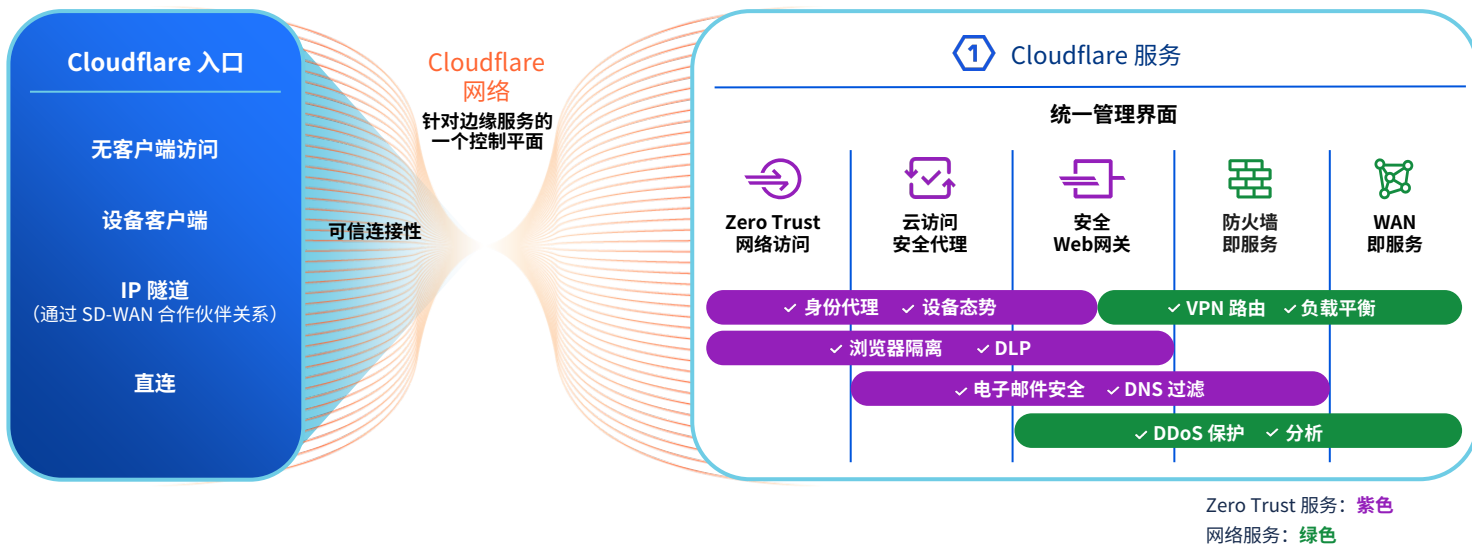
Cloudflare 入口

无客户端访问

设备客户端

IP 隧道
（通过 SD-WAN 合作伙伴关系）

直连

可信连接性

Cloudflare 网络
针对边缘服务的一个控制平面

1 Cloudflare 服务

统一管理界面

Zero Trust 网络访问

云访问安全代理

安全 Web网关

防火墙即服务

WAN 即服务

✓ 身份代理 ✓ 设备态势

✓ VPN 路由 ✓ 负载平衡

✓ 浏览器隔离 ✓ DLP

✓ 电子邮件安全 ✓ DNS 过滤

✓ DDoS 保护 ✓ 分析

Zero Trust 服务：紫色
网络服务：绿色